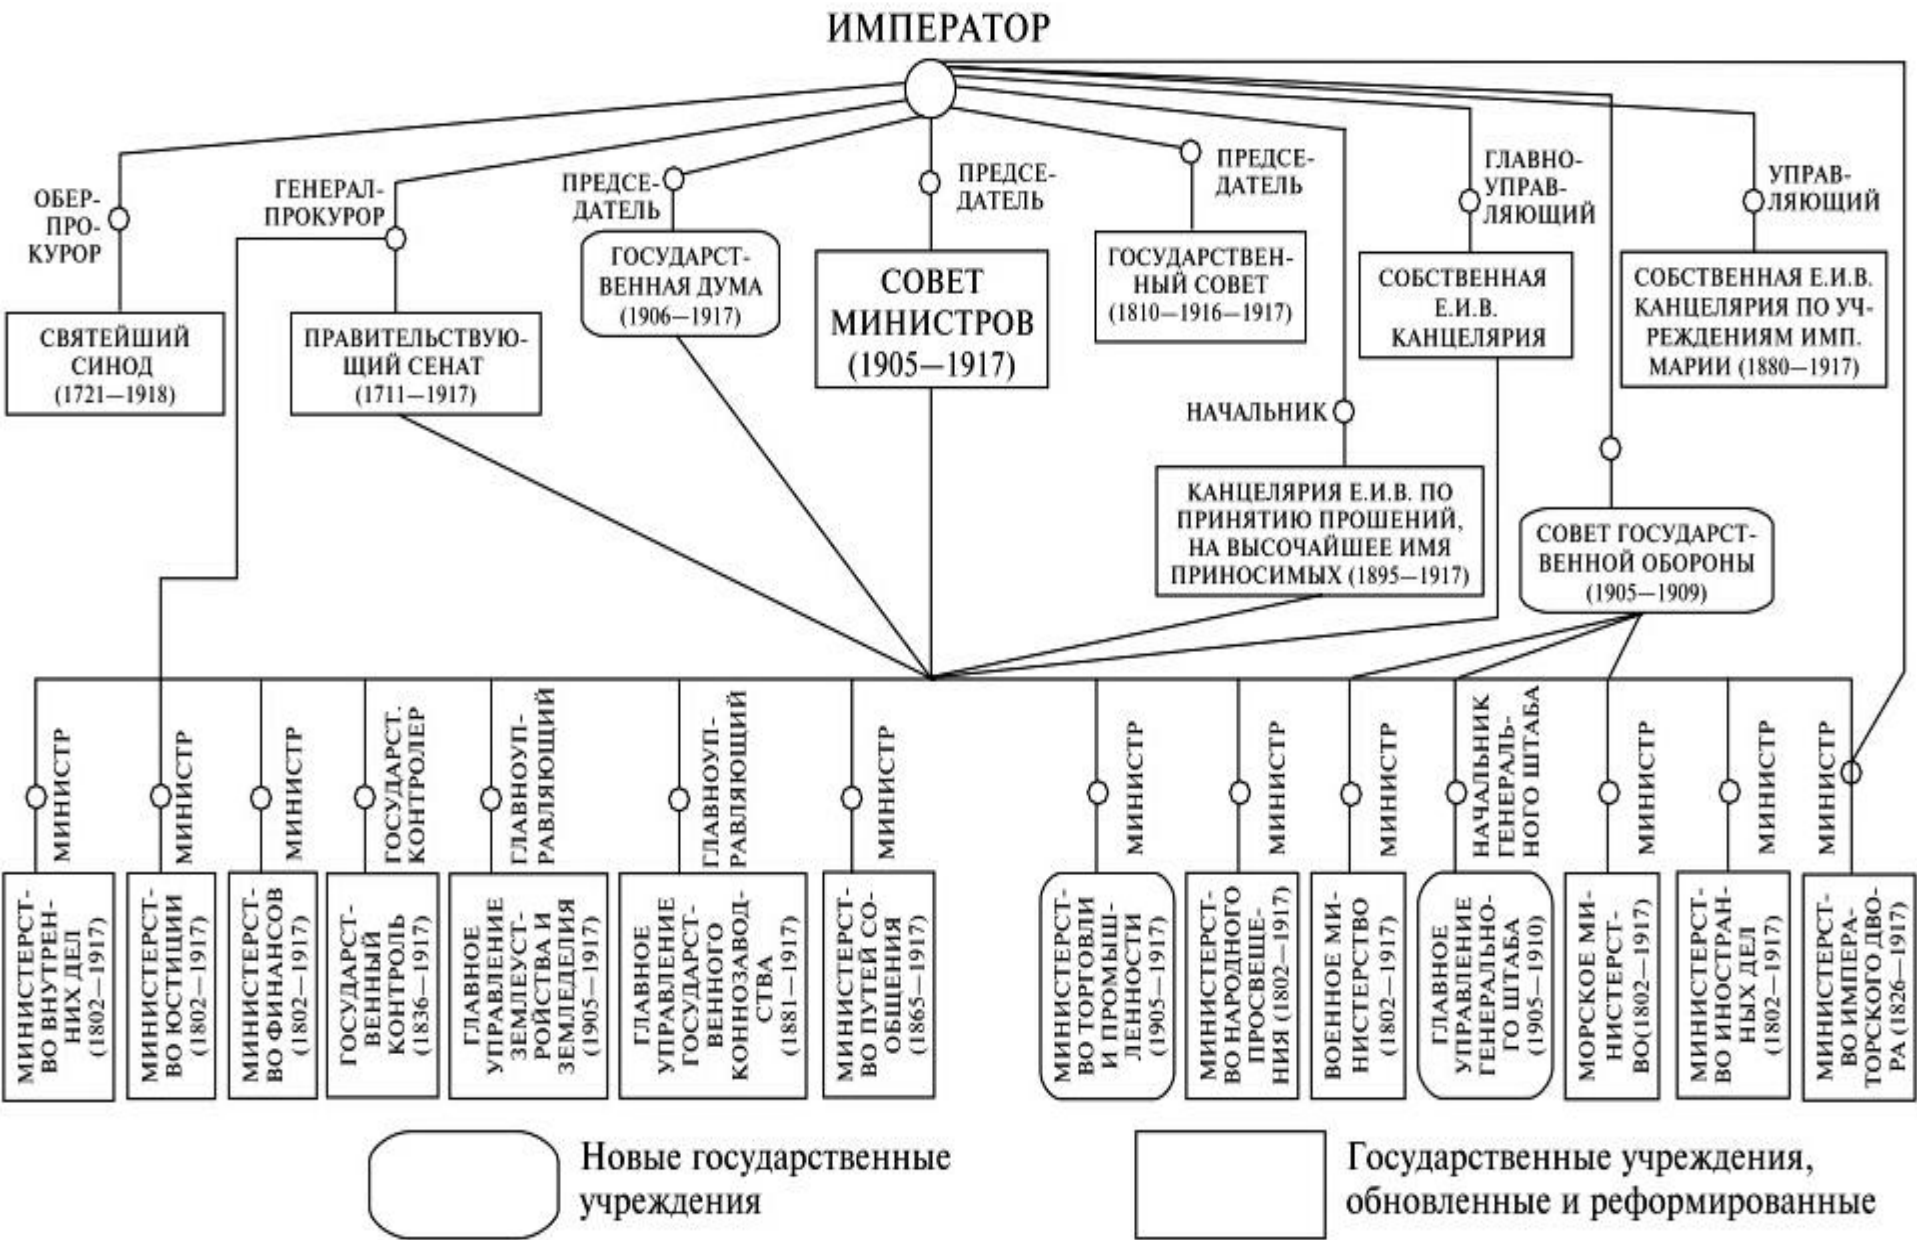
ИМПЕРАТОР

ОБЕР-ПРОКУРОР

СВЯТЕЙШИЙ СИНОД (1721—1918)

ГЕНЕРАЛ-ПРОКУРОР

ПРАВИТЕЛЬСТВУЮЩИЙ СЕНАТ (1711—1917)

ПРЕДСЕДАТЕЛЬ

ГОСУДАРСТВЕННАЯ ДУМА (1906—1917)

ПРЕДСЕДАТЕЛЬ

СОВЕТ МИНИСТРОВ (1905—1917)

ПРЕДСЕДАТЕЛЬ

ГОСУДАРСТВЕННЫЙ СОВЕТ (1810—1916—1917)

ГЛАВНОУПРАВЛЯЮЩИЙ

СОБСТВЕННАЯ Е.И.В. КАНЦЕЛЯРИЯ

УПРАВЛЯЮЩИЙ

СОБСТВЕННАЯ Е.И.В. КАНЦЕЛЯРИЯ ПО УЧРЕЖДЕНИЯМ ИМП. МАРИИ (1880—1917)

НАЧАЛЬНИК

КАНЦЕЛЯРИЯ Е.И.В. ПО ПРИНЯТИЮ ПРОШЕНИЙ, НА ВЫСОЧАЙШЕЕ ИМЯ ПРИНОСИМЫХ (1895—1917)

СОВЕТ ГОСУДАРСТВЕННОЙ ОБОРОНЫ (1905—1909)

МИНИСТР
МИНИСТЕРСТВО ВНУТРЕННИХ ДЕЛ (1802—1917)

МИНИСТР
МИНИСТЕРСТВО ЮСТИЦИИ (1802—1917)

МИНИСТР
МИНИСТЕРСТВО ФИНАНСОВ (1802—1917)

ГОСУДАРСТ. КОНТРОЛЕР
ГОСУДАРСТВЕННЫЙ КОНТРОЛЬ (1836—1917)

ГЛАВНОУПРАВЛЯЮЩИЙ
ГЛАВНОЕ УПРАВЛЕНИЕ ЗЕМЛЕУСТРОЙСТВА И ЗЕМЛЕДЕЛИЯ (1905—1917)

ГЛАВНОУПРАВЛЯЮЩИЙ
ГЛАВНОЕ УПРАВЛЕНИЕ ГОСУДАРСТВЕННОГО КОНОЗАВОДСТВА (1881—1917)

МИНИСТР
МИНИСТЕРСТВО ПУТЕЙ СООБЩЕНИЯ (1865—1917)

МИНИСТР
МИНИСТЕРСТВО ТОРГОВЛИ И ПРОМЫШЛЕННОСТИ (1905—1917)

МИНИСТР
МИНИСТЕРСТВО НАРОДНОГО ПРОСВЕЩЕНИЯ (1802—1917)

МИНИСТР
ВОЕННОЕ МИНИСТЕРСТВО (1802—1917)

НАЧАЛЬНИК ГЕНЕРАЛЬНОГО ШТАБА
ГЛАВНОЕ УПРАВЛЕНИЕ ГЕНЕРАЛЬНОГО ШТАБА (1905—1910)

МИНИСТР
МОРСКОЕ МИНИСТЕРСТВО(1802—1917)

МИНИСТР
МИНИСТЕРСТВО ИНОСТРАННЫХ ДЕЛ (1802—1917)

МИНИСТР
МИНИСТЕРСТВО ИМПЕРАТОРСКОГО ДВОРА (1826—1917)

Новые государственные учреждения

Государственные учреждения, обновленные и реформированные